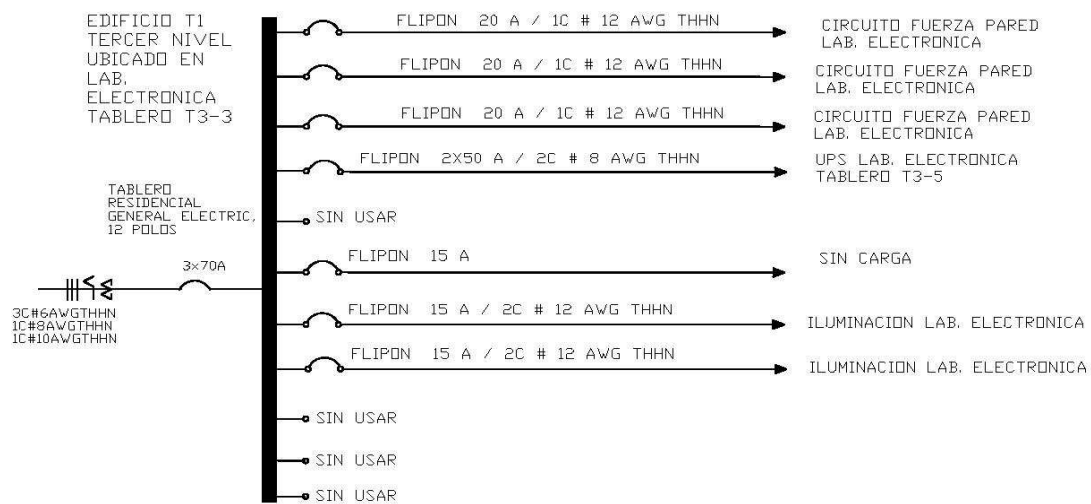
EDIFICIO T1
TERCER NIVEL
UBICADO EN
LAB.
ELECTRONICA
TABLERO T3-3

FLIPON 20 A / 1C # 12 AWG THHN
CIRCUITO FUERZA PARED
LAB. ELECTRONICA

FLIPON 20 A / 1C # 12 AWG THHN
CIRCUITO FUERZA PARED
LAB. ELECTRONICA

FLIPON 20 A / 1C # 12 AWG THHN
CIRCUITO FUERZA PARED
LAB. ELECTRONICA

FLIPON 2X50 A / 2C # 8 AWG THHN
UPS LAB. ELECTRONICA
TABLERO T3-5

TABLERO
RESIDENCIAL
GENERAL ELECTRIC,
12 POLOS

SIN USAR

3x70A

FLIPON 15 A
SIN CARGA

3C#6AWGTHHN
1C#8AWGTHHN
1C#10AWGTHHN

FLIPON 15 A / 2C # 12 AWG THHN
ILUMINACION LAB. ELECTRONICA

FLIPON 15 A / 2C # 12 AWG THHN
ILUMINACION LAB. ELECTRONICA

SIN USAR

SIN USAR

SIN USAR